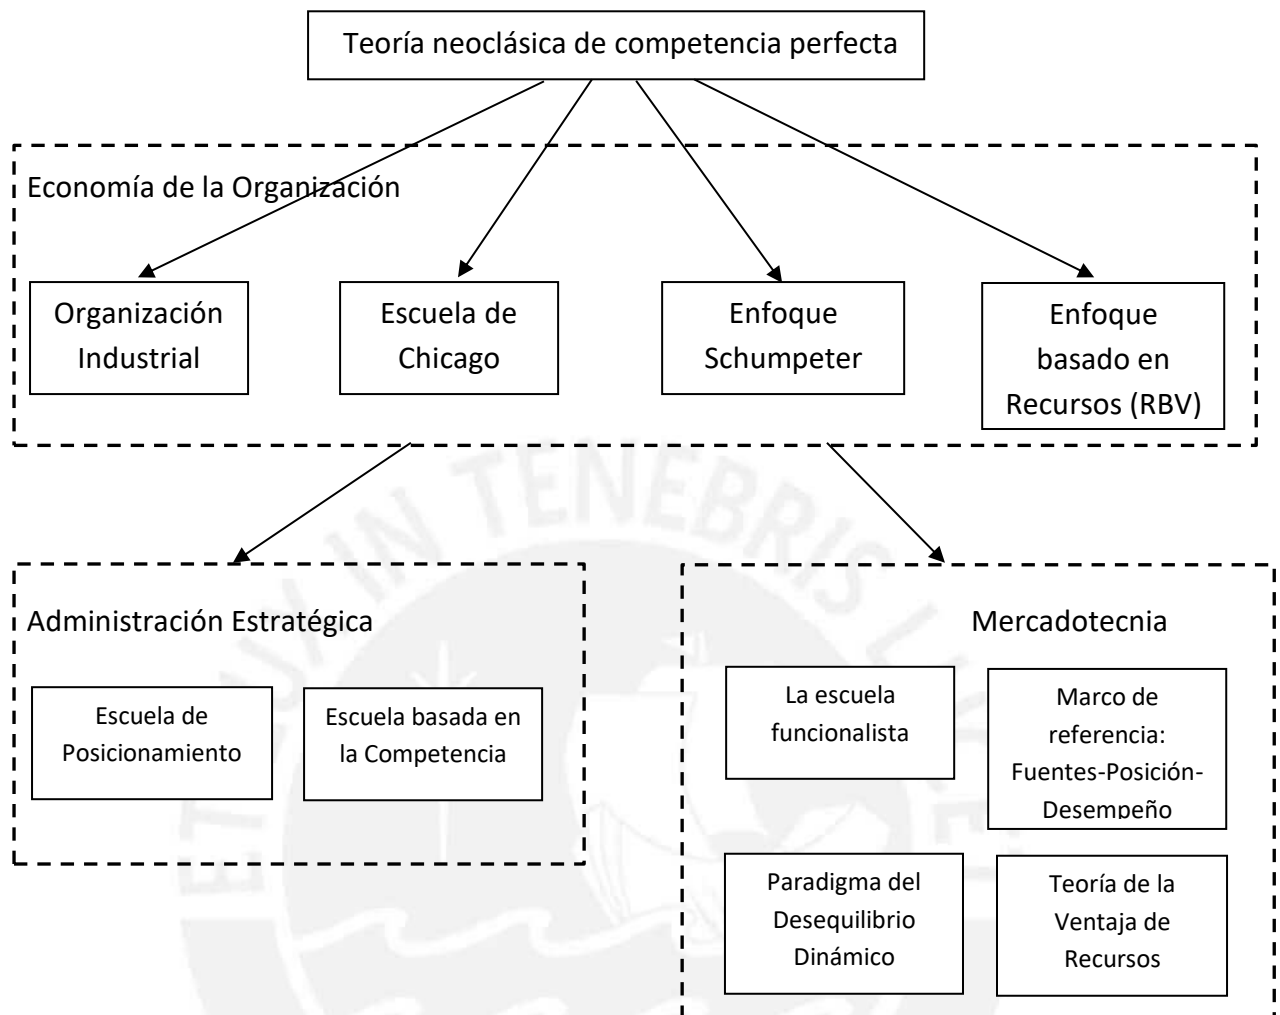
Teoría neoclásica de competencia perfecta

Economía de la Organización

Organización Industrial

Escuela de Chicago

Enfoque Schumpeter

Enfoque basado en Recursos (RBV)

Administración Estratégica

Escuela de Posicionamiento

Escuela basada en la Competencia

Mercadotecnia

La escuela funcionalista

Marco de referencia: Fuentes-Posición-Desempeño

Paradigma del Desequilibrio Dinámico

Teoría de la Ventaja de Recursos